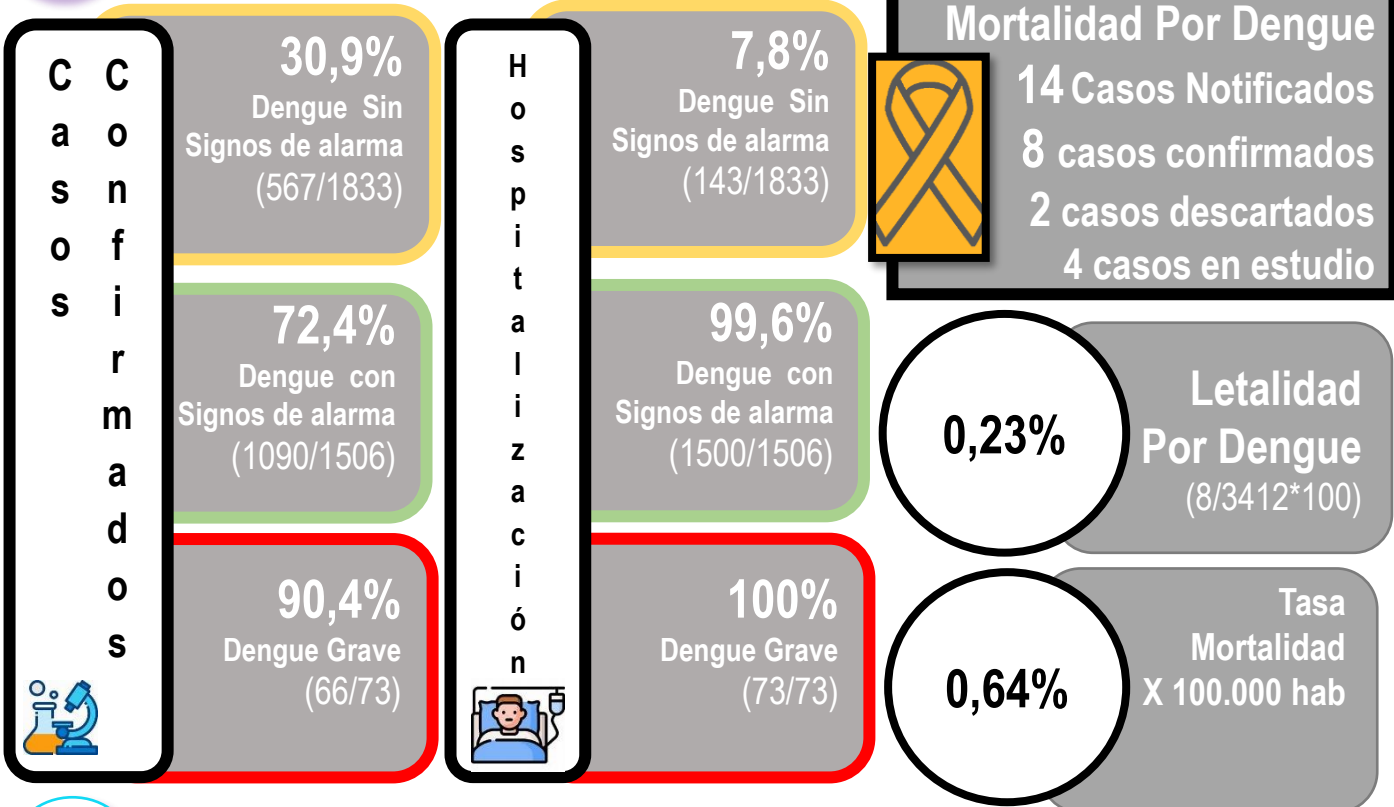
Casos Confirmados

30,9%
Dengue Sin Signos de alarma
(567/1833)

72,4%
Dengue con Signos de alarma
(1090/1506)

90,4%
Dengue Grave
(66/73)

Hospitalización

7,8%
Dengue Sin Signos de alarma
(143/1833)

99,6%
Dengue con Signos de alarma
(1500/1506)

100%
Dengue Grave
(73/73)

Mortalidad Por Dengue
14 Casos Notificados
8 casos confirmados
2 casos descartados
4 casos en estudio

0,23%
Letalidad Por Dengue
(8/3412*100)

0,64%
Tasa Mortalidad X 100.000 hab